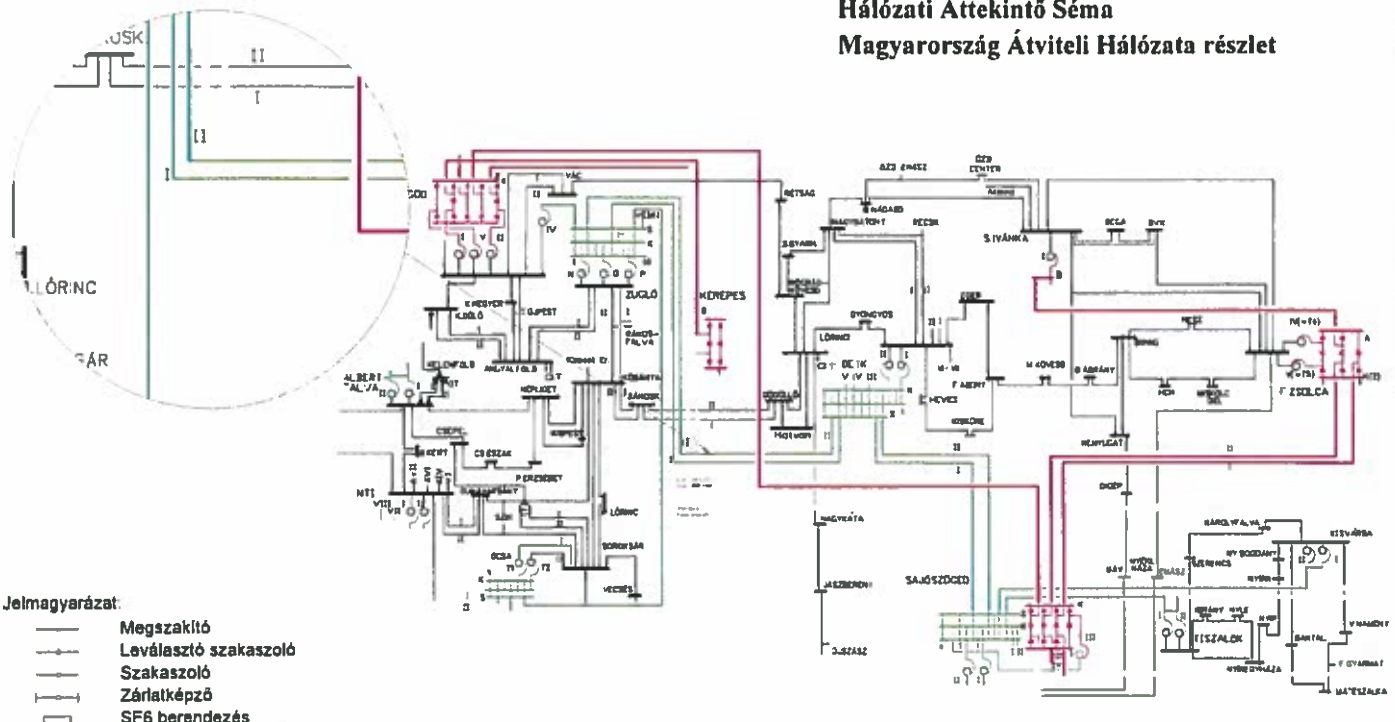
Hálózati Áttekintő Séma
Magyarország Átviteli Hálózata részlet

ÚSK
II
I
II
I
LŐRINC
GÁR

GÖD
VÁC
RÉTSÁG
ÁZD ÉMÁSZ
ÁZD CENTER
SAJÓIVÁNKA
S.IVÁNKA
KEREPES
ZUGLÓ
ÚJPEST
ANGYALFÖLD
KELENFÖLD
ALBERTFALVA
CSEPEL
CSÉSZAK
NTI
LŐRINC
SOROKSÁR
OCSA
VECSÉS
GÖDÖLLŐ
LŐRINC
DETK
HEVES
M.KÖVESD
F.ABONY
F.ZSOLCA
HEJŐCSABA
NAGYKÁTA
JÁSZBERÉNY
J.SZÁSZ
SAJÓSZÖGED
TISZALÖK
KISVÁRDA
V.NAMÉNY
MÁTÉSZALKA
SÁV
NYÍRBÁTOR

Jelmagyarázat:
Megszakító
Leválasztó szakaszoló
Szakaszoló
Zárlatképző
SF6 berendezés